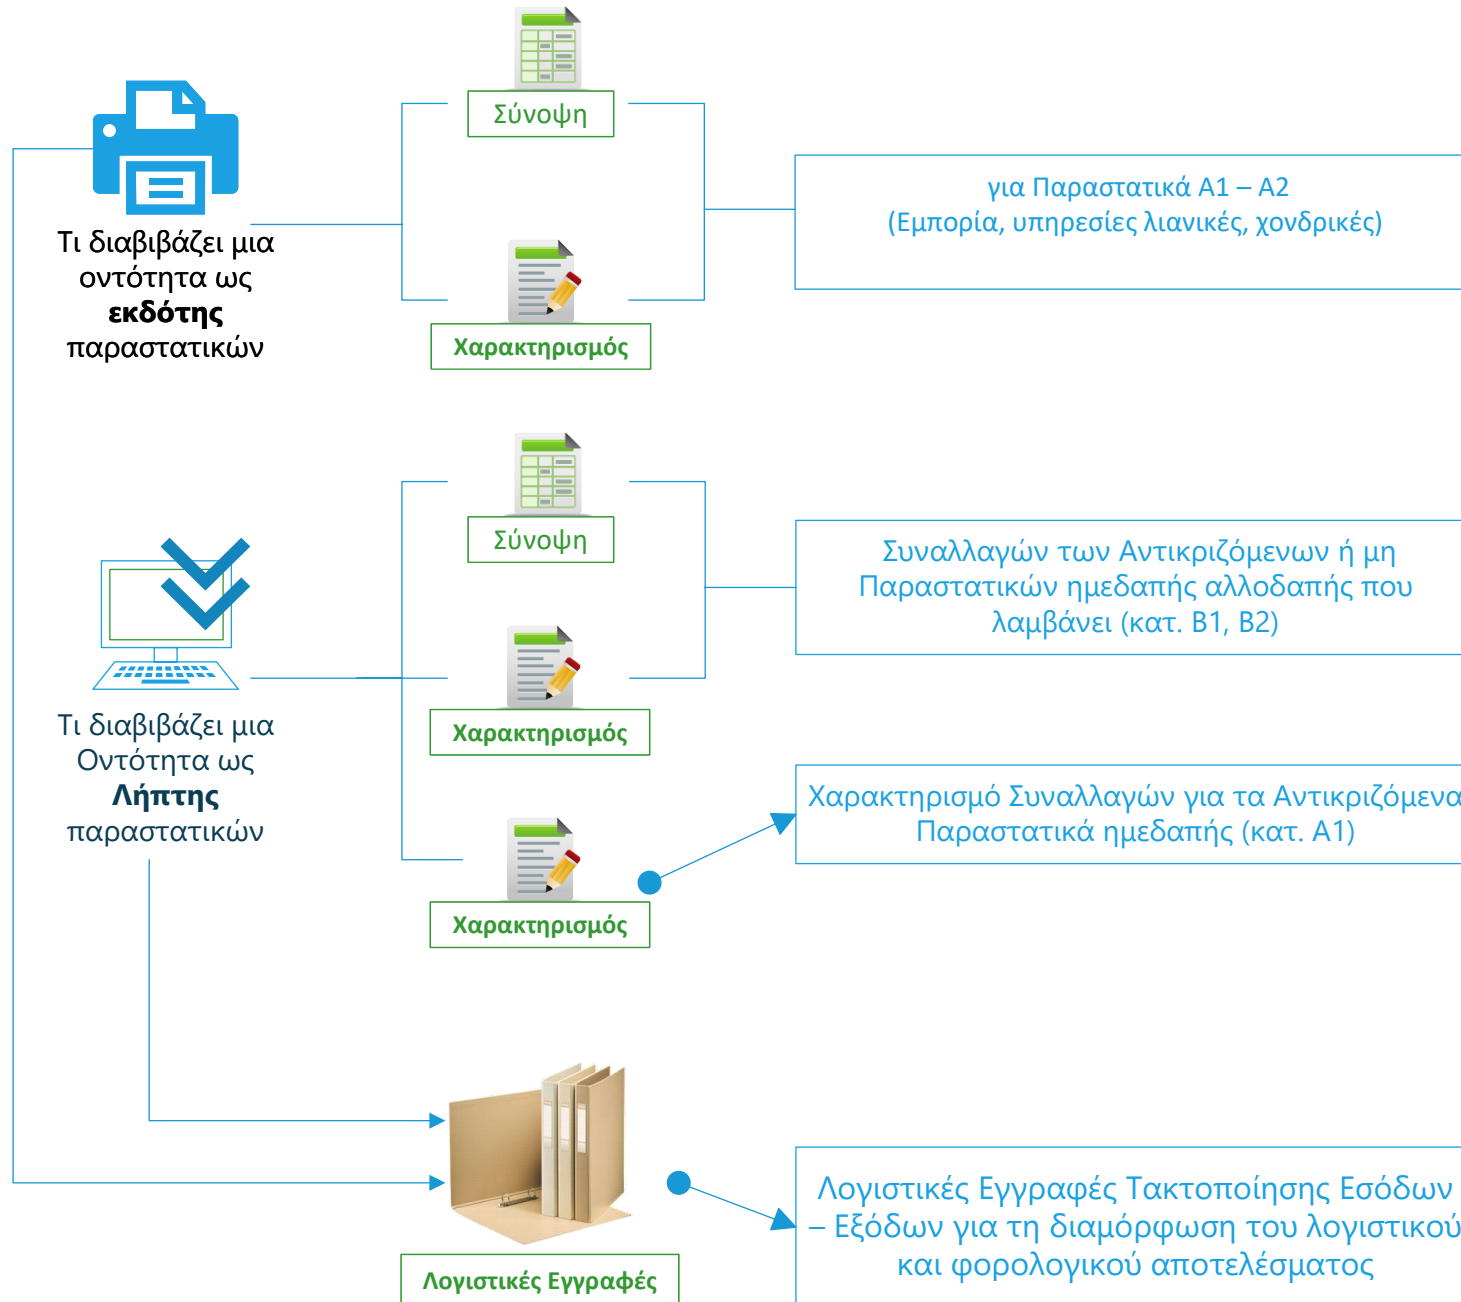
Σύνοψη

Τι διαβιβάζει μια οντότητα ως **εκδότης** παραστατικών

Χαρακτηρισμός

για Παραστατικά Α1 – Α2
(Εμπορία, υπηρεσίες λιανικές, χονδρικές)

Σύνοψη

Συναλλαγών των Αντικριζόμενων ή μη Παραστατικών ημεδαπής αλλοδαπής που λαμβάνει (κατ. Β1, Β2)

Χαρακτηρισμός

Τι διαβιβάζει μια Οντότητα ως **Λήπτης** παραστατικών

Χαρακτηρισμό Συναλλαγών για τα Αντικριζόμενα Παραστατικά ημεδαπής (κατ. Α1)

Χαρακτηρισμός

Λογιστικές Εγγραφές Τακτοποίησης Εσόδων – Εξόδων για τη διαμόρφωση του λογιστικού και φορολογικού αποτελέσματος

Λογιστικές Εγγραφές